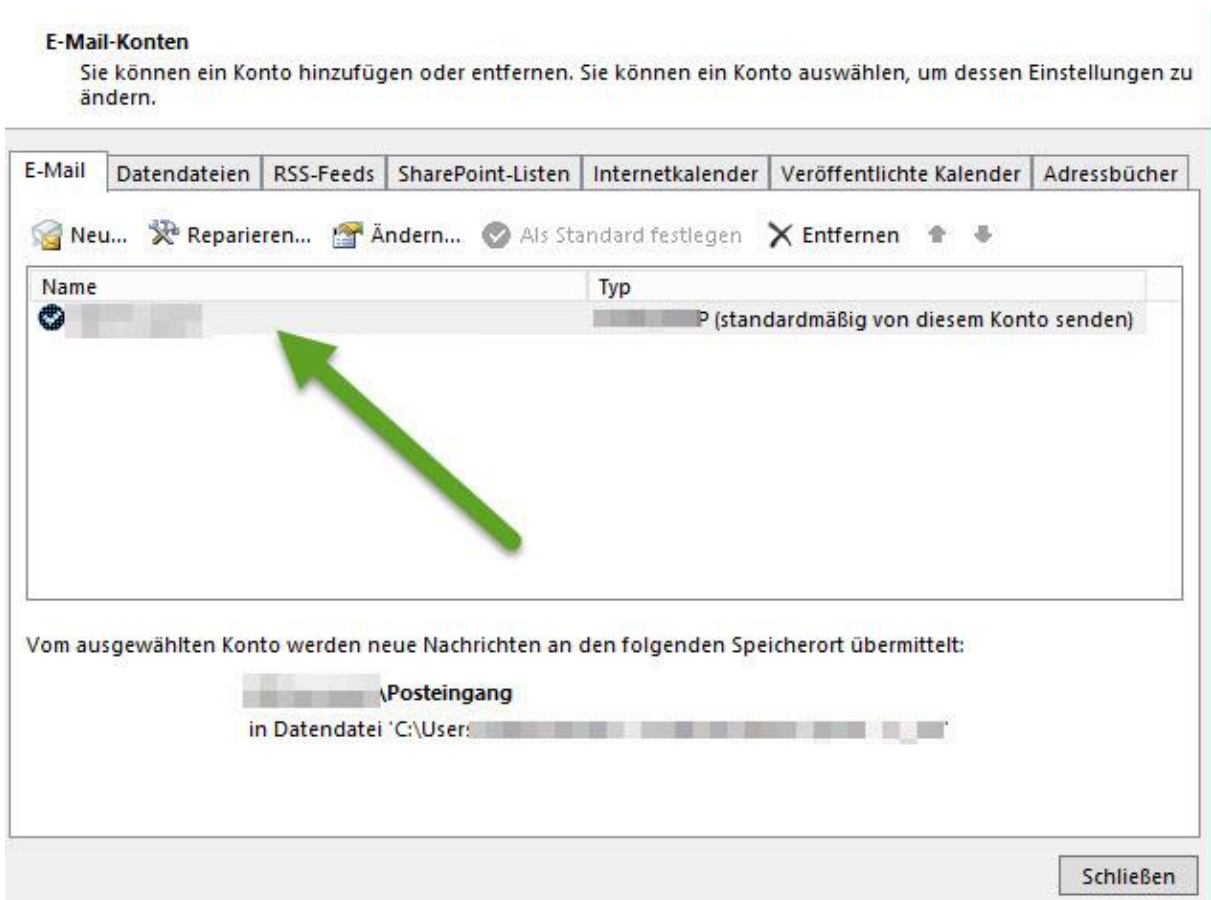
E-Mail-Konten

Sie können ein Konto hinzufügen oder entfernen. Sie können ein Konto auswählen, um dessen Einstellungen zu ändern.

E-Mail | Datendateien | RSS-Feeds | SharePoint-Listen | Internetkalender | Veröffentlichte Kalender | Adressbücher

Neu... Reparieren... Ändern... Als Standard festlegen Entfernen

| Name | Typ |
|---|---|
| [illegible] | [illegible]P (standardmäßig von diesem Konto senden) |

Vom ausgewählten Konto werden neue Nachrichten an den folgenden Speicherort übermittelt:

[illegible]\Posteingang
in Datendatei 'C:\Users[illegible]'

Schließen